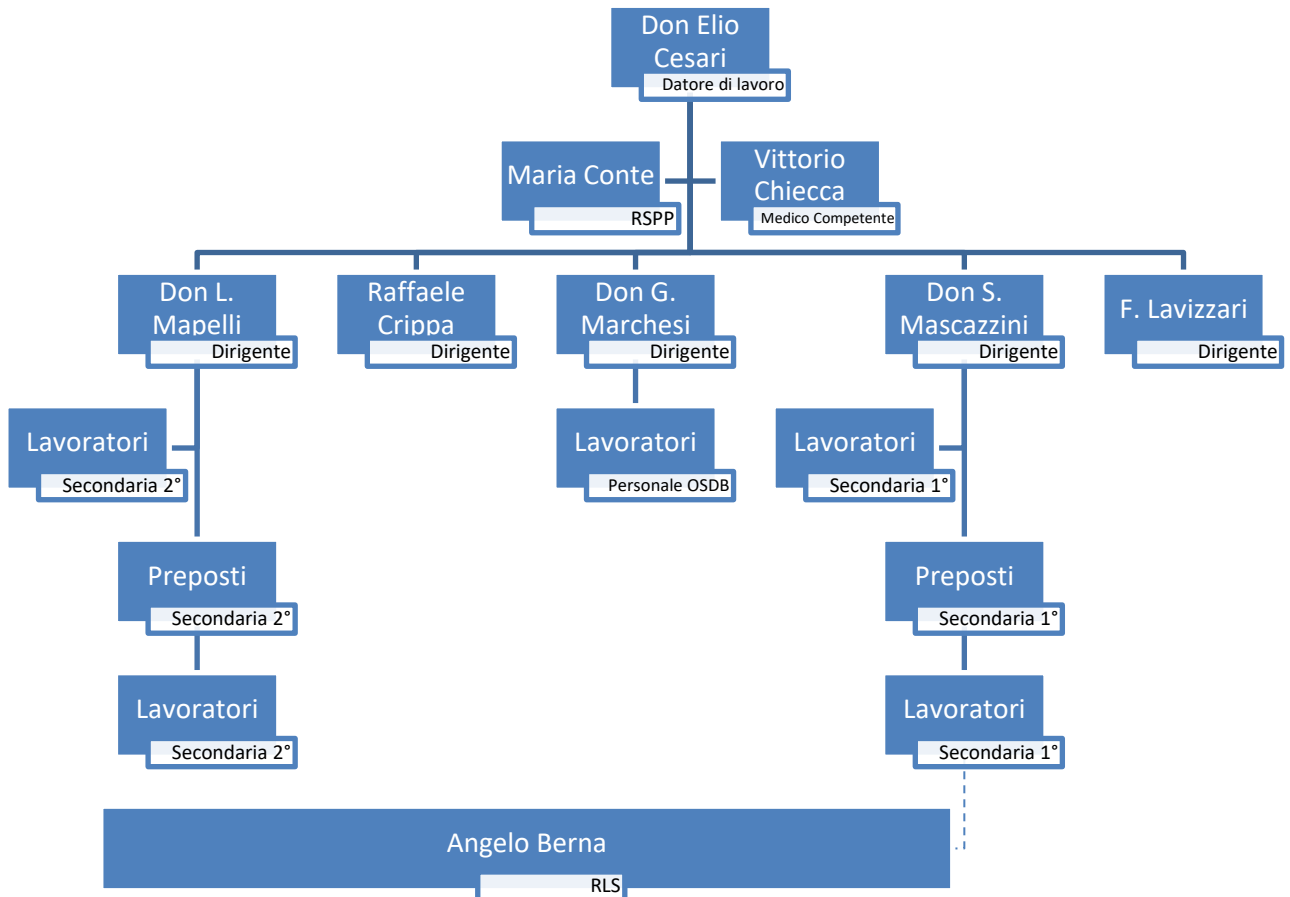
Don Elio Cesari
Datore di lavoro

Maria Conte
RSPP

Vittorio Chiecca
Medico Competente

Don L. Mapelli
Dirigente

Raffaele Crippa
Dirigente

Don G. Marchesi
Dirigente

Don S. Mascazzini
Dirigente

F. Lavizzari
Dirigente

Lavoratori
Secondaria 2°

Lavoratori
Personale OSDB

Lavoratori
Secondaria 1°

Preposti
Secondaria 2°

Preposti
Secondaria 1°

Lavoratori
Secondaria 2°

Lavoratori
Secondaria 1°

Angelo Berna
RLS